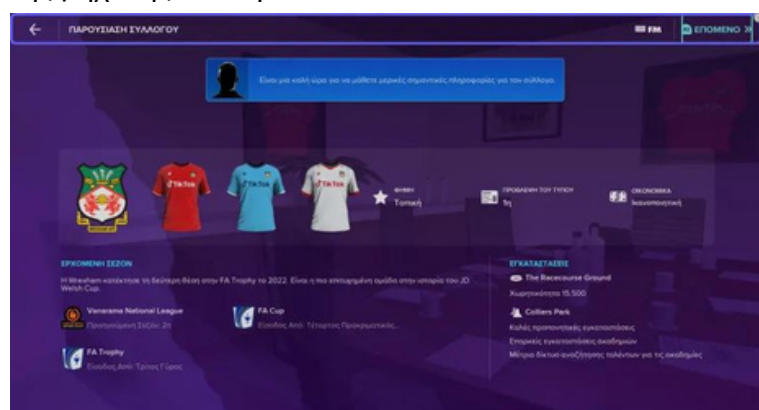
ΠΑΡΟΥΣΙΑΣΗ ΣΥΛΛΟΓΟΥ

FM

ΕΠΟΜΕΝΟ

Είναι μια καλή ώρα για να μάθετε μερικές σημαντικές πληροφορίες για τον σύλλογο.

TikTok

TikTok

TikTok

ΦΗΜΗ
Τοπική

ΠΡΟΒΛΕΨΗ ΤΟΥ ΤΥΠΟΥ
1η

ΟΙΚΟΝΟΜΙΚΑ
Ικανοποιητική

ΕΡΧΟΜΕΝΗ ΣΕΖΟΝ

Η Wrexham κατέκτησε τη δεύτερη θέση στην FA Trophy το 2022. Είναι η πιο επιτυχημένη ομάδα στην ιστορία του JD Welsh Cup.

Vanarama National League
Προηγούμενη Σεζόν: 2η

FA Cup
Είσοδος Από: Τέταρτος Προκριματικός...

FA Trophy
Είσοδος Από: Τρίτος Γύρος

ΕΓΚΑΤΑΣΤΑΣΕΙΣ

The Racecourse Ground
Χωρητικότητα 15.500

Colliers Park
Καλές προπονητικές εγκαταστάσεις
Επαρκείς εγκαταστάσεις ακαδημιών
Μέτριο δίκτυο αναζήτησης ταλέντων για τις ακαδημίες